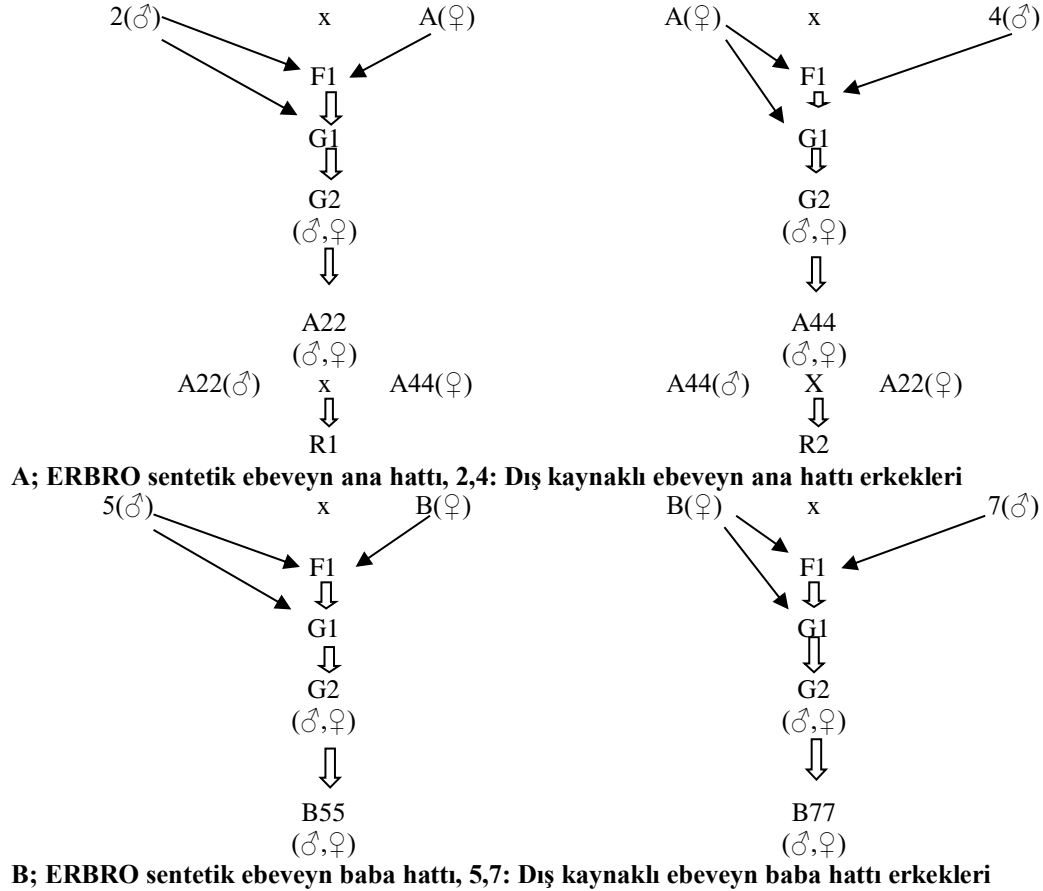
2(♂) x A(♀)

F1

G1

G2

(♂,♀)

A22

(♂,♀)

A22(♂) x A44(♀)

R1

A(♀) x 4(♂)

F1

G1

G2

(♂,♀)

A44

(♂,♀)

A44(♂) X A22(♀)

R2

**A; ERBRO sentetik ebeveyn ana hattı, 2,4: Dış kaynaklı ebeveyn ana hattı erkekleri**

5(♂) x B(♀)

F1

G1

G2

(♂,♀)

B55

(♂,♀)

B(♀) x 7(♂)

F1

G1

G2

(♂,♀)

B77

(♂,♀)

**B; ERBRO sentetik ebeveyn baba hattı, 5,7: Dış kaynaklı ebeveyn baba hattı erkekleri**